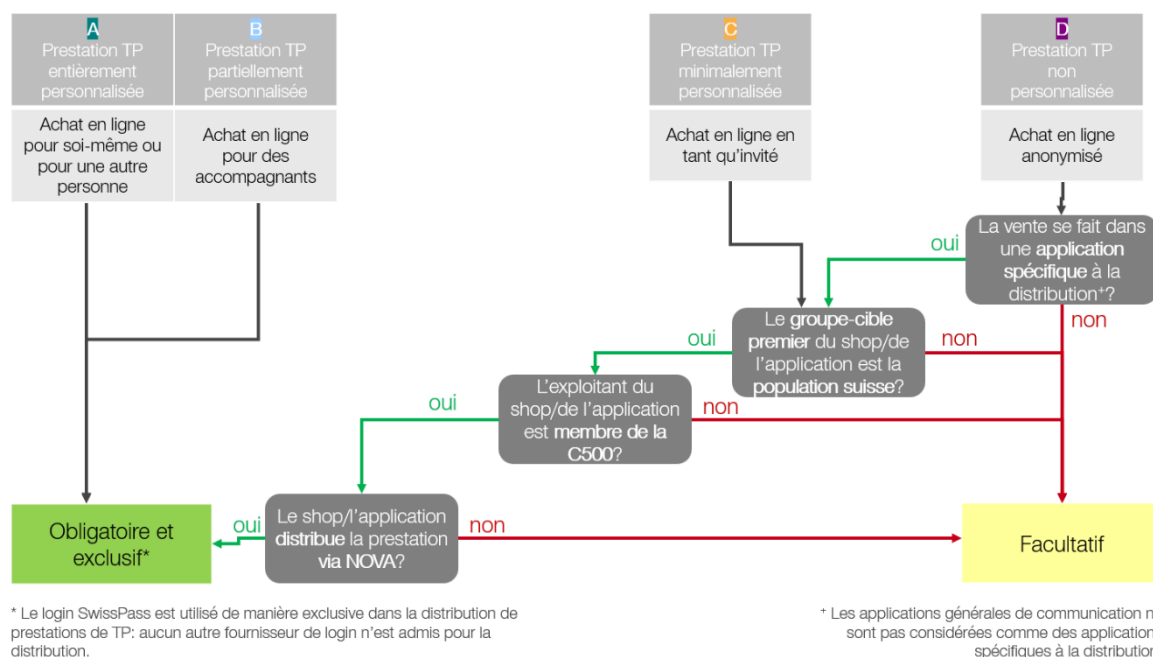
A
Prestation TP entièrement personnalisée

Achat en ligne pour soi-même ou pour une autre personne

B
Prestation TP partiellement personnalisée

Achat en ligne pour des accompagnants

C
Prestation TP minimalement personnalisée

Achat en ligne en tant qu'invité

D
Prestation TP non personnalisée

Achat en ligne anonymisé

La vente se fait dans une application spécifique à la distribution⁺?

oui

non

Le groupe-cible premier du shop/de l'application est la population suisse?

oui

non

L'exploitant du shop/de l'application est membre de la C500?

oui

non

Le shop/l'application distribue la prestation via NOVA?

oui

non

Obligatoire et exclusif*

Facultatif

* Le login SwissPass est utilisé de manière exclusive dans la distribution de prestations de TP: aucun autre fournisseur de login n'est admis pour la distribution.

⁺ Les applications générales de communication n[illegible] sont pas considérées comme des application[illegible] spécifiques à la distributio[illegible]